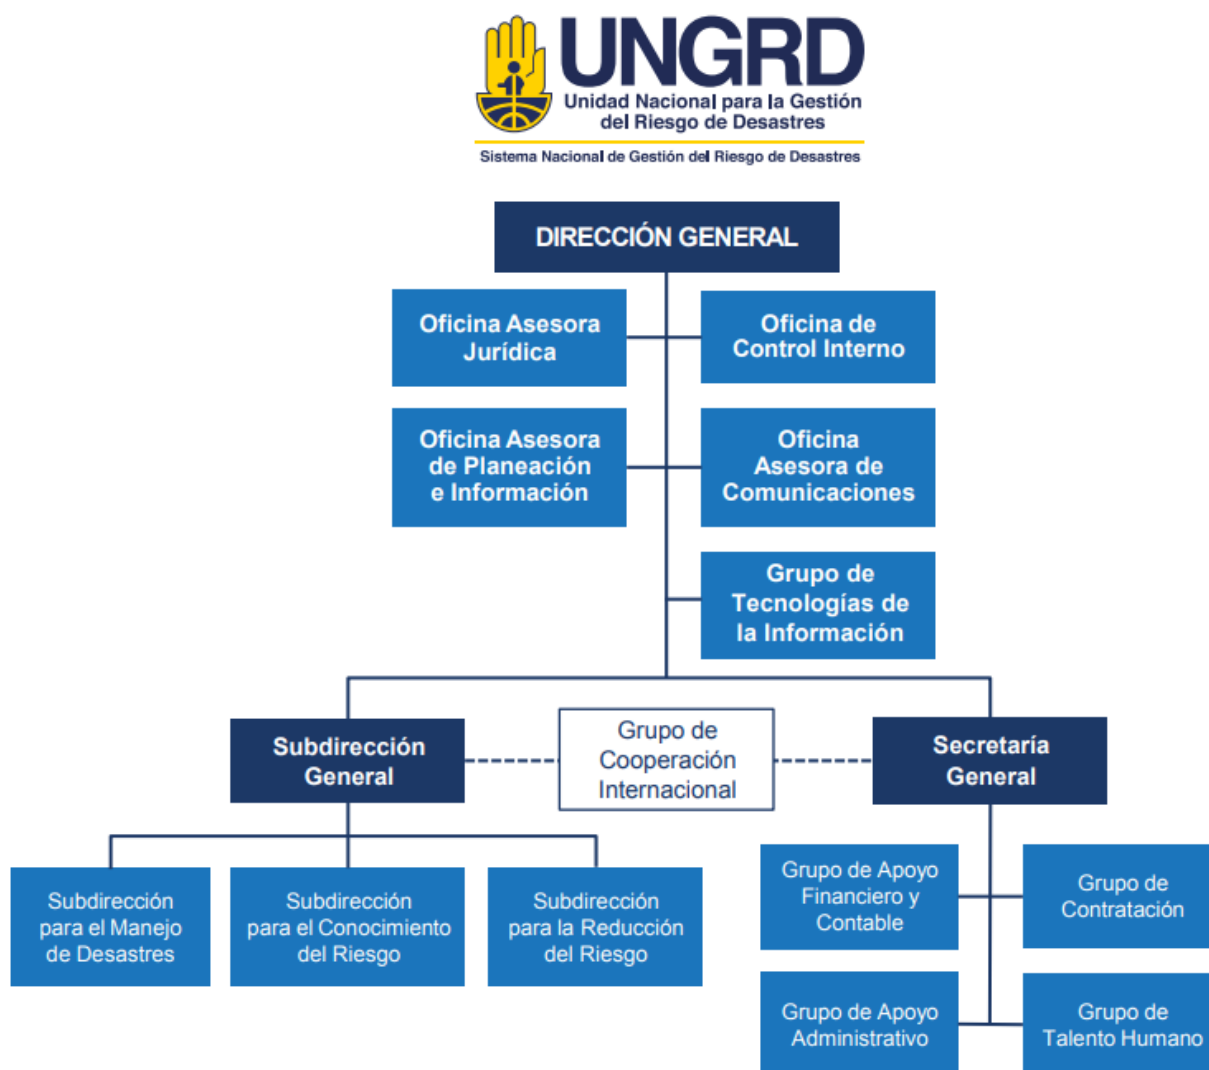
UNGRD
Unidad Nacional para la Gestión del Riesgo de Desastres
Sistema Nacional de Gestión del Riesgo de Desastres

DIRECCIÓN GENERAL

Oficina Asesora Jurídica

Oficina de Control Interno

Oficina Asesora de Planeación e Información

Oficina Asesora de Comunicaciones

Grupo de Tecnologías de la Información

Subdirección General

Grupo de Cooperación Internacional

Secretaría General

Subdirección para el Manejo de Desastres

Subdirección para el Conocimiento del Riesgo

Subdirección para la Reducción del Riesgo

Grupo de Apoyo Financiero y Contable

Grupo de Contratación

Grupo de Apoyo Administrativo

Grupo de Talento Humano